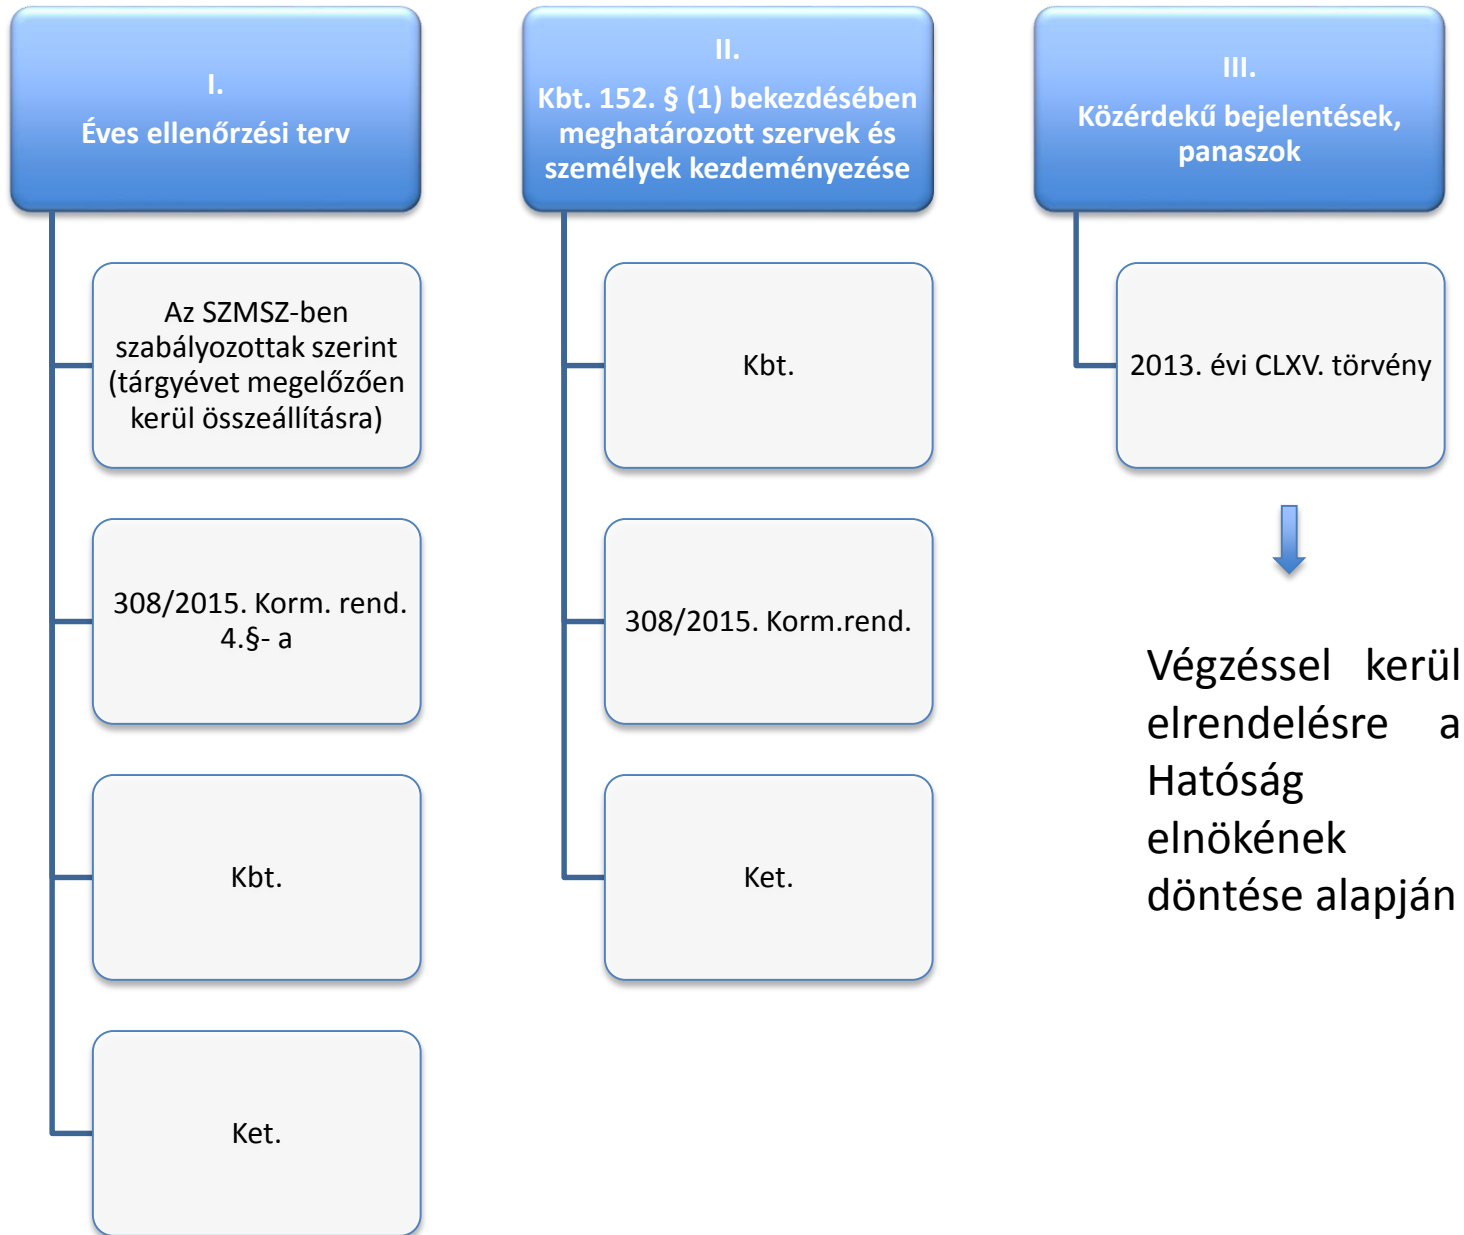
I.
Éves ellenőrzési terv

Az SZMSZ-ben szabályozottak szerint (tárgyévet megelőzően kerül összeállításra)

308/2015. Korm. rend. 4.§- a

Kbt.

Ket.

II.
Kbt. 152. § (1) bekezdésében meghatározott szervek és személyek kezdeményezése

Kbt.

308/2015. Korm.rend.

Ket.

III.
Közérdekű bejelentések, panaszok

2013. évi CLXV. törvény

Végzéssel kerül elrendelésre a Hatóság elnökének döntése alapján